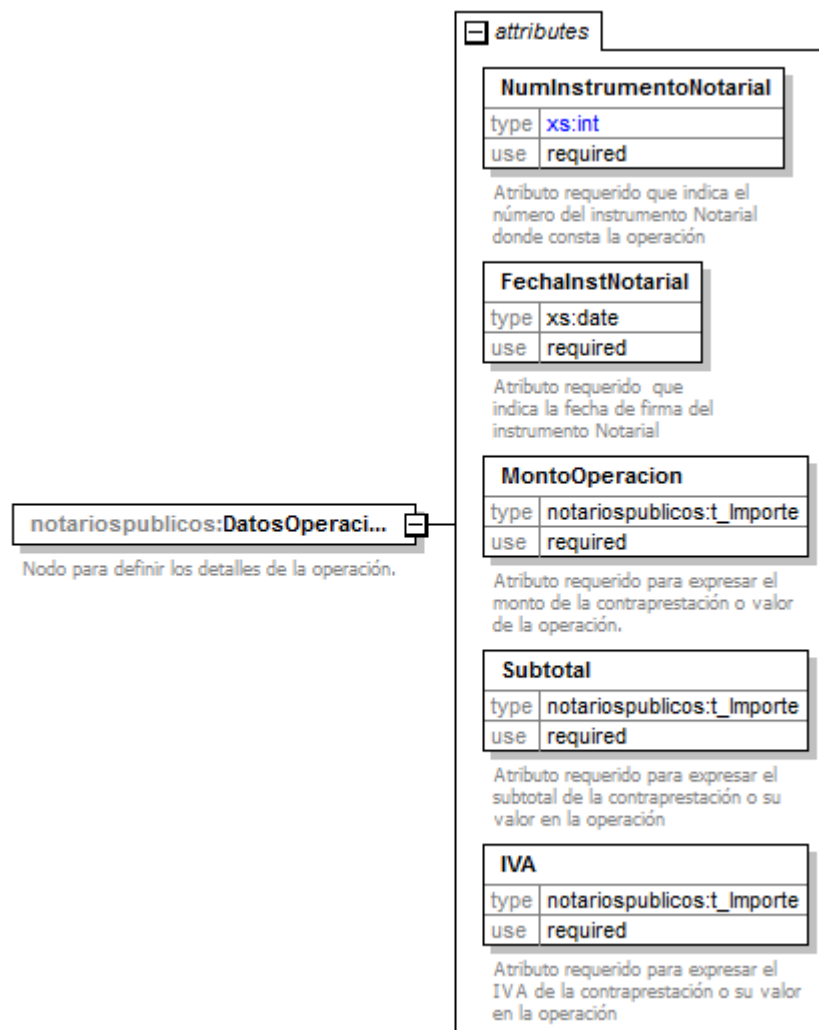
attributes

NumInstrumentoNotarial

| type | xs:int |
|---|---|
| use | required |

Atributo requerido que indica el número del instrumento Notarial donde consta la operación

FechaInstNotarial

| type | xs:date |
|---|---|
| use | required |

Atributo requerido que indica la fecha de firma del instrumento Notarial

notariospublicos:DatosOperaci...

Nodo para definir los detalles de la operación.

MontoOperacion

| type | notariospublicos:t_Importe |
|---|---|
| use | required |

Atributo requerido para expresar el monto de la contraprestación o valor de la operación.

Subtotal

| type | notariospublicos:t_Importe |
|---|---|
| use | required |

Atributo requerido para expresar el subtotal de la contraprestación o su valor en la operación

IVA

| type | notariospublicos:t_Importe |
|---|---|
| use | required |

Atributo requerido para expresar el IVA de la contraprestación o su valor en la operación